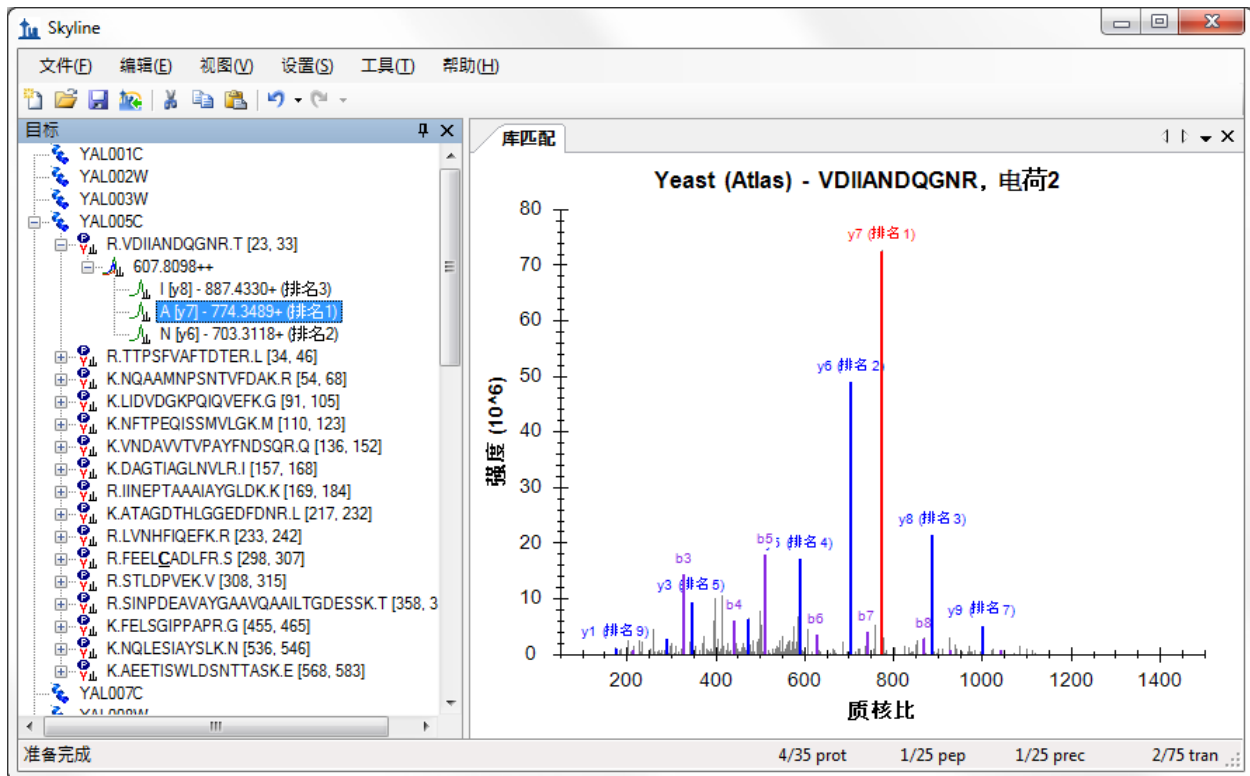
Skyline

文件(F) 编辑(E) 视图(V) 设置(S) 工具(T) 帮助(H)

目标

YAL001C
YAL002W
YAL003W
YAL005C
R.VDIIANDQGNR.T [23, 33]
607.8098++
I [y8] - 887.4330+ (排名3)
A [y7] - 774.3489+ (排名1)
N [y6] - 703.3118+ (排名2)
R.TTPSFVAFTDTER.L [34, 46]
K.NQAAMNPSNTVFDAK.R [54, 68]
K.LIDVDGKPQIQVEFK.G [91, 105]
K.NFTPEQISSMVLGK.M [110, 123]
K.VNDAVVTVPAYFNDSQR.Q [136, 152]
K.DAGTIAGLNVLR.I [157, 168]
R.IINEPTAAAIAYGLDK.K [169, 184]
K.ATAGDTHLGGEDFDNR.L [217, 232]
R.LVNHFIQEFK.R [233, 242]
R.FEELCADLFR.S [298, 307]
R.STLDPVEK.V [308, 315]
R.SINPDEAVAYGAAVQAAILTGDESSK.T [358, 3
K.FELSGIPPAPR.G [455, 465]
K.NQLESIAYSLK.N [536, 546]
K.AEETISWLDSNTTASK.E [568, 583]
YAL007C
YAL008W

库匹配

Yeast (Atlas) - VDIIANDQGNR，电荷2

y7 (排名 1)
y6 (排名 2)
y8 (排名 3)
b5
(排名 4)
b3
y3 (排名 5)
b4
b6
b7
b8
y9 (排名 7)
y1 (排名 9)

强度 (10^6)
80
70
60
50
40
30
20
10
0
200 400 600 800 1000 1200 1400
质核比

准备完成 4/35 prot 1/25 pep 1/25 prec 2/75 tran